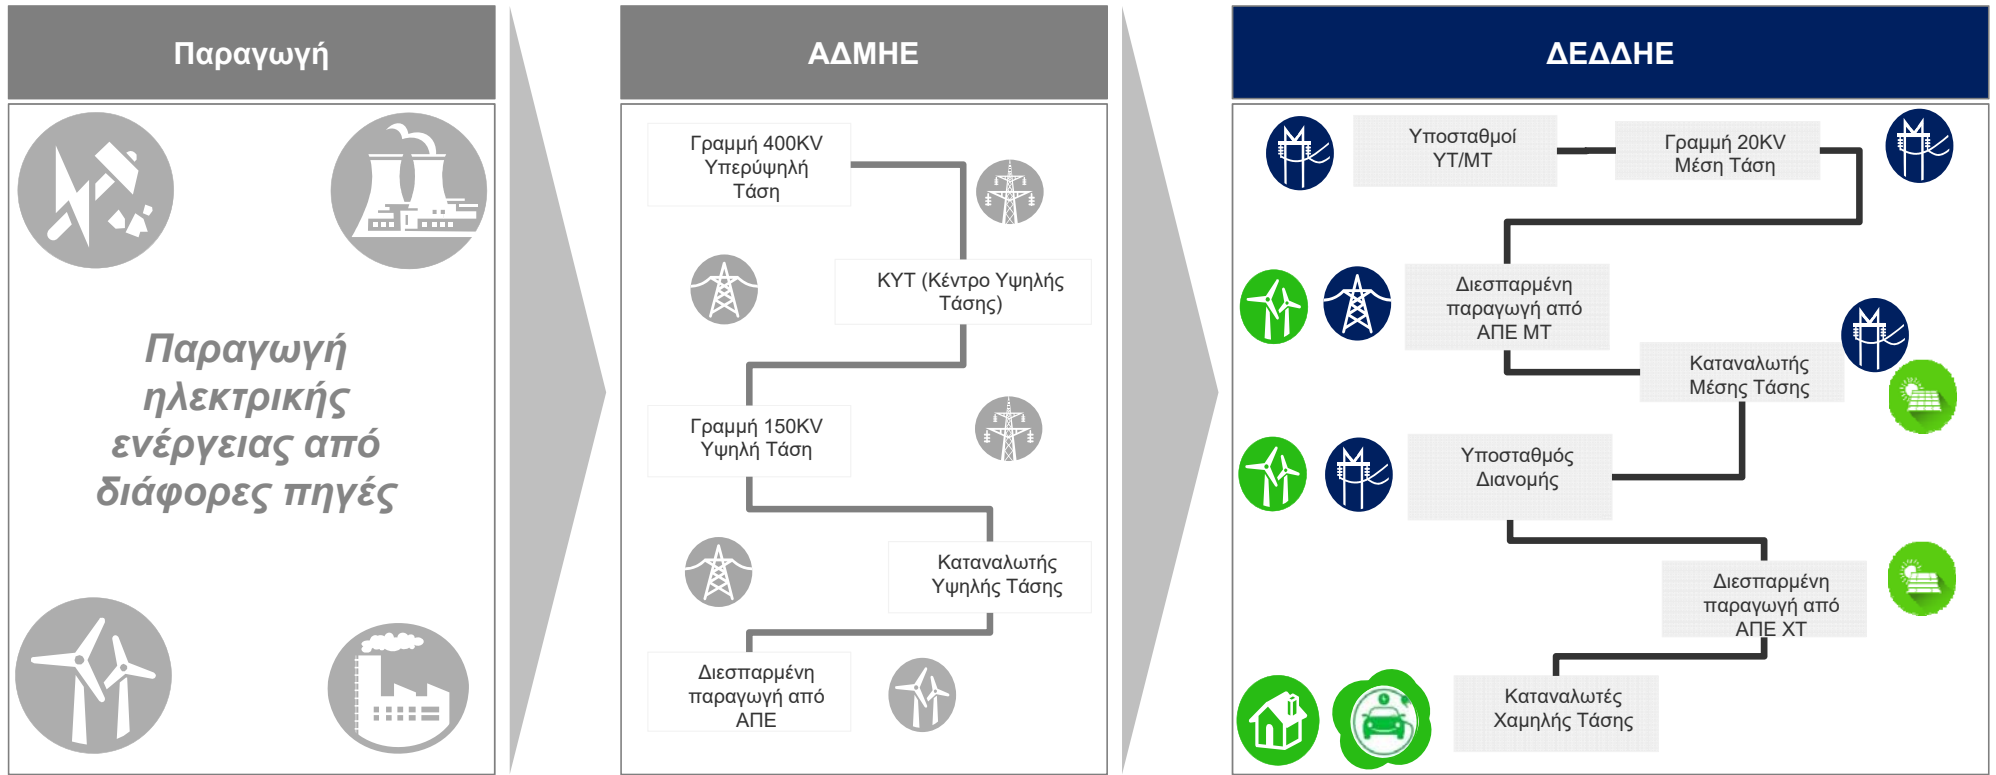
Παραγωγή

Παραγωγή ηλεκτρικής ενέργειας από διάφορες πηγές

ΑΔΜΗΕ

Γραμμή 400KV Υπερύψηλή Τάση

ΚΥΤ (Κέντρο Υψηλής Τάσης)

Γραμμή 150KV Υψηλή Τάση

Καταναλωτής Υψηλής Τάσης

Διεσπαρμένη παραγωγή από ΑΠΕ

ΔΕΔΔΗΕ

Υποσταθμοί ΥΤ/ΜΤ

Γραμμή 20KV Μέση Τάση

Διεσπαρμένη παραγωγή από ΑΠΕ ΜΤ

Καταναλωτής Μέσης Τάσης

Υποσταθμός Διανομής

Διεσπαρμένη παραγωγή από ΑΠΕ ΧΤ

Καταναλωτές Χαμηλής Τάσης